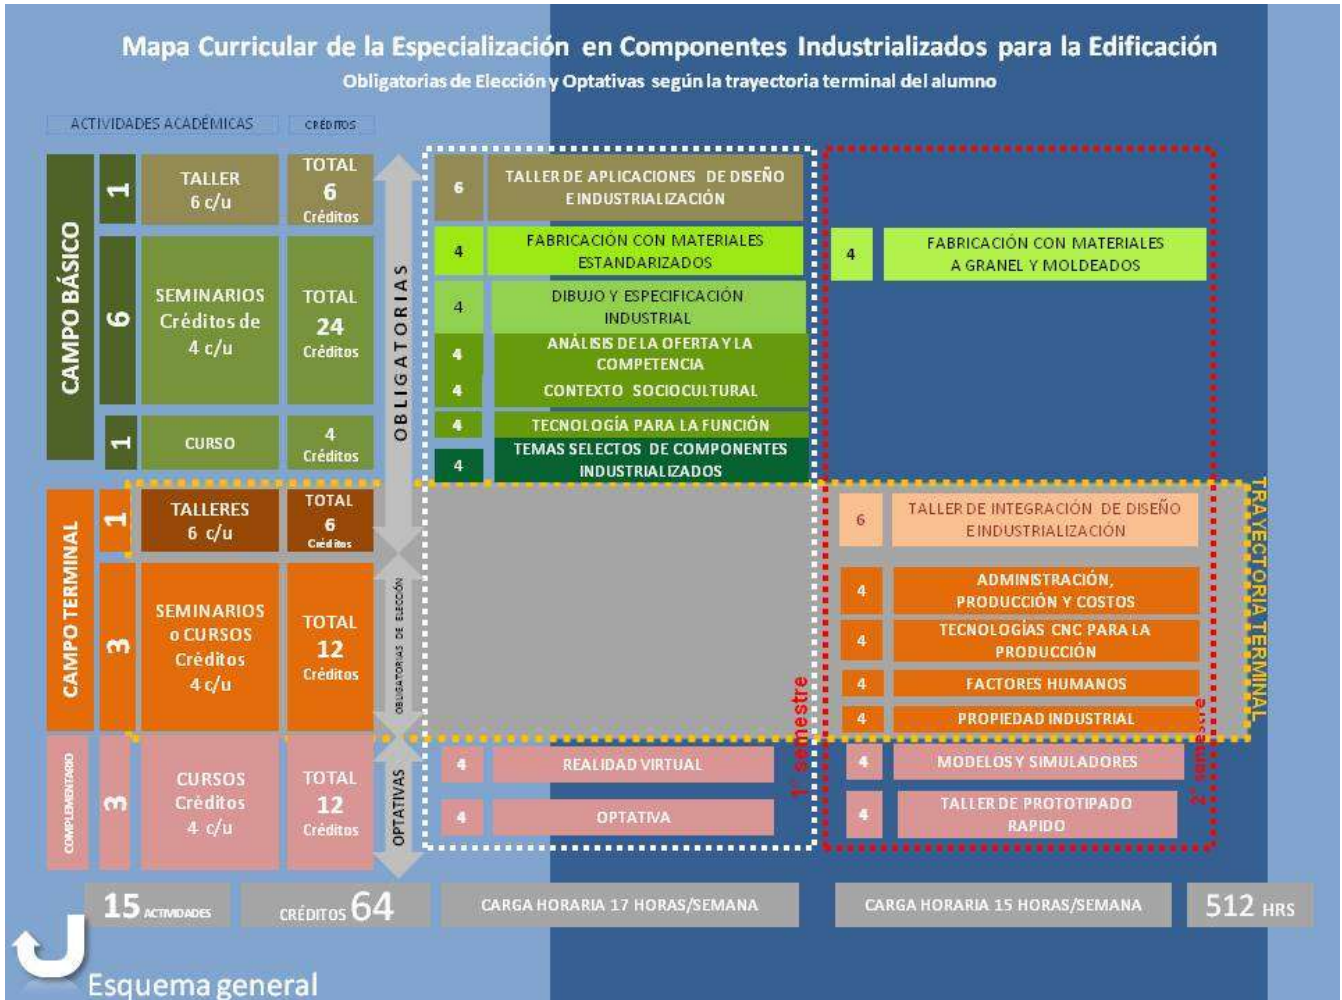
Mapa Curricular de la Especialización en Componentes Industrializados para la Edificación
Obligatorias de Elección y Optativas según la trayectoria terminal del alumno

ACTIVIDADES ACADÉMICAS
CRÉDITOS

CAMPO BÁSICO
1
TALLER 6 c/u
TOTAL 6 Créditos
6
SEMINARIOS Créditos de 4 c/u
TOTAL 24 Créditos
1
CURSO
4 Créditos

CAMPO TERMINAL
1
TALLERES 6 c/u
TOTAL 6 Créditos
3
SEMINARIOS o CURSOS Créditos 4 c/u
TOTAL 12 Créditos

COMPLEMENTARIO
3
CURSOS Créditos 4 c/u
TOTAL 12 Créditos

OBLIGATORIAS
OBLIGATORIAS DE ELECCIÓN
OPTATIVAS

6 TALLER DE APLICACIONES DE DISEÑO E INDUSTRIALIZACIÓN
4 FABRICACIÓN CON MATERIALES ESTANDARIZADOS
4 DIBUJO Y ESPECIFICACIÓN INDUSTRIAL
4 ANÁLISIS DE LA OFERTA Y LA COMPETENCIA
4 CONTEXTO SOCIOCULTURAL
4 TECNOLOGÍA PARA LA FUNCIÓN
4 TEMAS SELECTOS DE COMPONENTES INDUSTRIALIZADOS

4 FABRICACIÓN CON MATERIALES A GRANEL Y MOLDEADOS

TRAYECTORIA TERMINAL
6 TALLER DE INTEGRACIÓN DE DISEÑO E INDUSTRIALIZACIÓN
4 ADMINISTRACIÓN, PRODUCCIÓN Y COSTOS
4 TECNOLOGÍAS CNC PARA LA PRODUCCIÓN
4 FACTORES HUMANOS
4 PROPIEDAD INDUSTRIAL

1° semestre
2° semestre

4 REALIDAD VIRTUAL
4 OPTATIVA
4 MODELOS Y SIMULADORES
4 TALLER DE PROTOTIPADO RAPIDO

15 ACTIVIDADES
CRÉDITOS 64
CARGA HORARIA 17 HORAS/SEMANA
CARGA HORARIA 15 HORAS/SEMANA
512 HRS

Esquema general